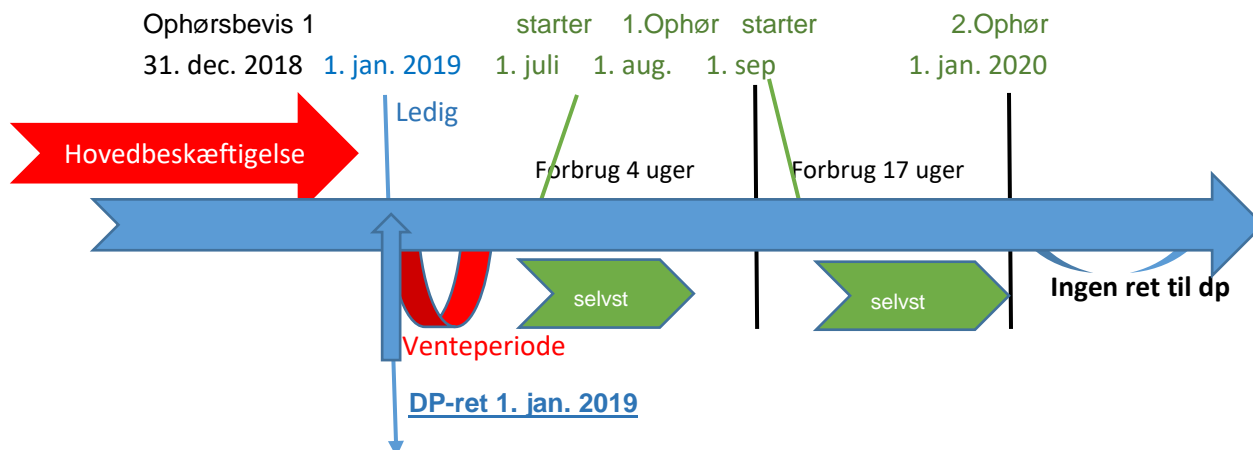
Ophørsbevis 1
31. dec. 2018

1. jan. 2019

starter
1. juli

1.Ophør
1. aug.

starter
1. sep

2.Ophør
1. jan. 2020

Ledig

Hovedbeskæftigelse

Forbrug 4 uger

Forbrug 17 uger

selvst

selvst

Ingen ret til dp

Venteperiode

DP-ret 1. jan. 2019